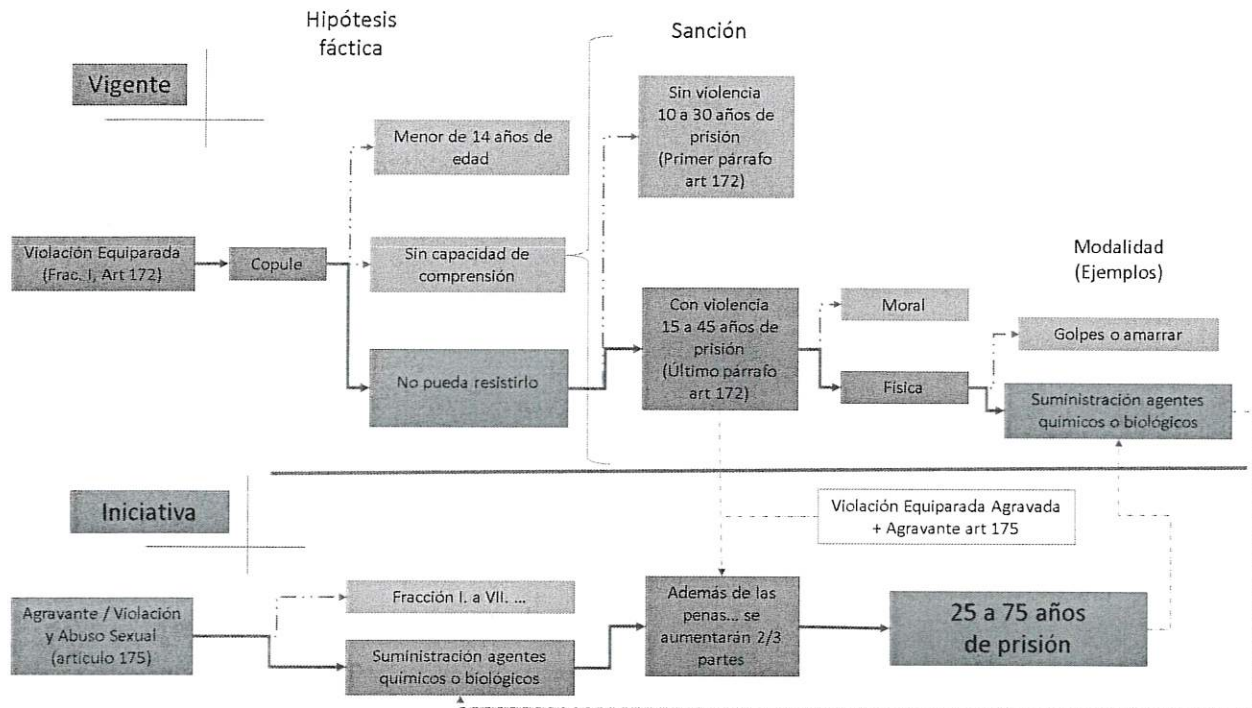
Hipótesis fáctica

Sanción

Vigente

Menor de 14 años de edad

Sin violencia 10 a 30 años de prisión (Primer párrafo art 172)

Violación Equiparada (Frac. I, Art 172)

Copule

Sin capacidad de comprensión

Modalidad (Ejemplos)

Con violencia 15 a 45 años de prisión (Último párrafo art 172)

Moral

Golpes o amarrar

No pueda resistirlo

Física

Suministración agentes químicos o biológicos

Iniciativa

Violación Equiparada Agravada + Agravante art 175

Agravante / Violación y Abuso Sexual (artículo 175)

Fracción I. a VII. ...

Además de las penas... se aumentarán 2/3 partes

25 a 75 años de prisión

Suministración agentes químicos o biológicos